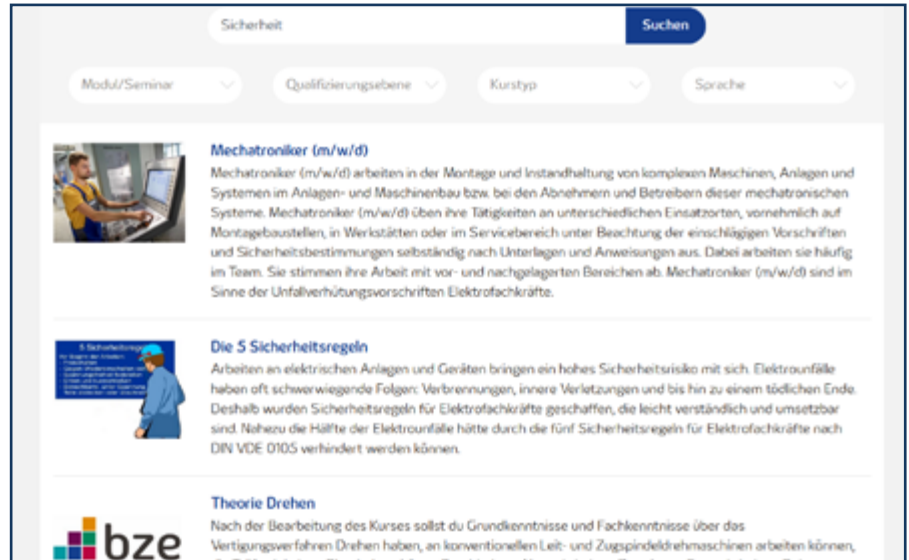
Sicherheit

Suchen

Modul/Seminar

Qualifizierungsebene

Kurstyp

Sprache

Mechatroniker (m/w/d)

Mechatroniker (m/w/d) arbeiten in der Montage und Instandhaltung von komplexen Maschinen, Anlagen und Systemen im Anlagen- und Maschinenbau bzw. bei den Abnehmern und Betreibern dieser mechatronischen Systeme. Mechatroniker (m/w/d) üben ihre Tätigkeiten an unterschiedlichen Einsatzorten, vornehmlich auf Montagebaustellen, in Werkstätten oder im Servicebereich unter Beachtung der einschlägigen Vorschriften und Sicherheitsbestimmungen selbständig nach Unterlagen und Anweisungen aus. Dabei arbeiten sie häufig im Team. Sie stimmen ihre Arbeit mit vor- und nachgelagerten Bereichen ab. Mechatroniker (m/w/d) sind im Sinne der Unfallverhütungsvorschriften Elektrofachkräfte.

5 Sicherheitsregeln

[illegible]

Die 5 Sicherheitsregeln

Arbeiten an elektrischen Anlagen und Geräten bringen ein hohes Sicherheitsrisiko mit sich. Elektrounfälle haben oft schwerwiegende Folgen: Verbrennungen, innere Verletzungen und bis hin zu einem tödlichen Ende. Deshalb wurden Sicherheitsregeln für Elektrofachkräfte geschaffen, die leicht verständlich und umsetzbar sind. Nahezu die Hälfte der Elektrounfälle hätte durch die fünf Sicherheitsregeln für Elektrofachkräfte nach DIN VDE 0105 verhindert werden können.

Theorie Drehen

bze

Nach der Bearbeitung des Kurses sollst du Grundkenntnisse und Fachkenntnisse über das Vertigungsverfahren Drehen haben, an konventionellen Leit- und Zugspindeldrehmaschinen arbeiten können, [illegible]